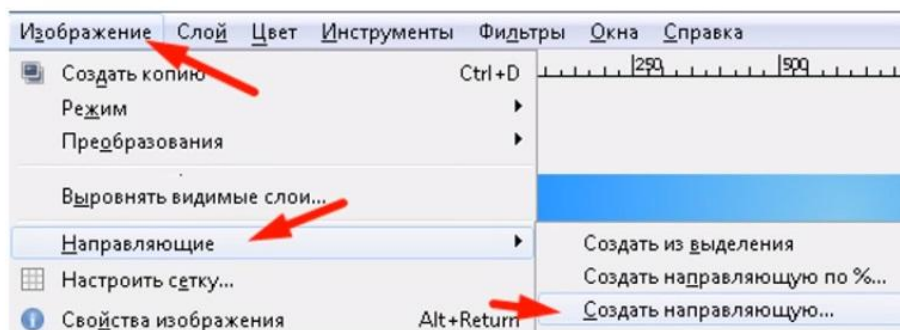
Изображение Слой Цвет Инструменты Фильтры Окна Справка

Создать копию Ctrl+D
Режим
Преобразования
Выровнять видимые слои...
Направляющие
Настроить сетку...
Свойства изображения Alt+Return

250 500

Создать из выделения
Создать направляющую по %...
Создать направляющую...